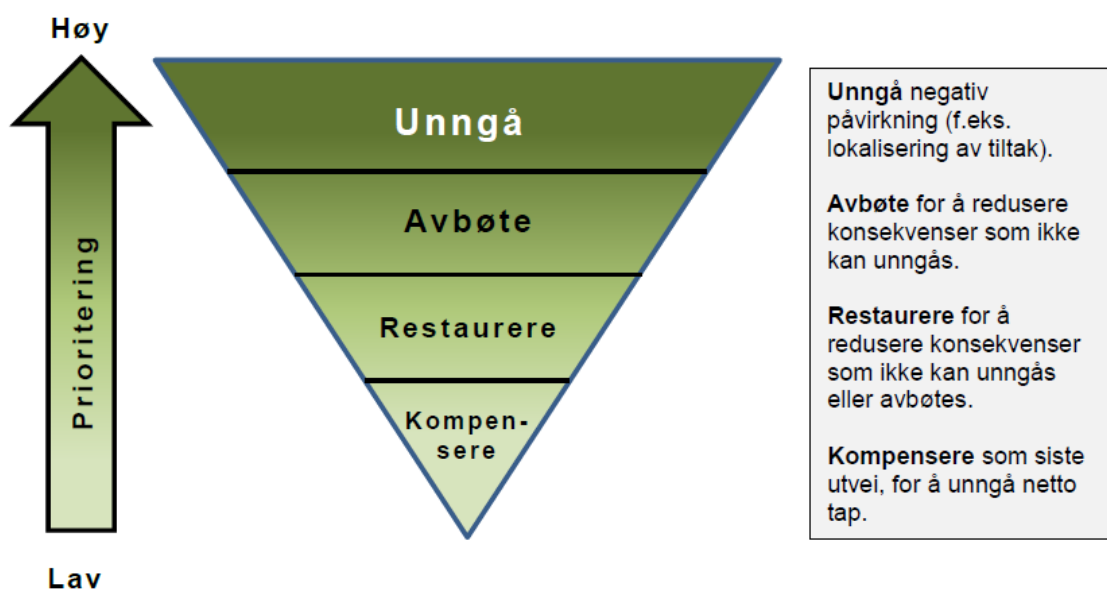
Høy

Prioritering

Lav

Unngå

Avbøte

Restaurere

Kompensere

**Unngå** negativ påvirkning (f.eks. lokalisering av tiltak).

**Avbøte** for å redusere konsekvenser som ikke kan unngås.

**Restaurere** for å redusere konsekvenser som ikke kan unngås eller avbøtes.

**Kompensere** som siste utvei, for å unngå netto tap.